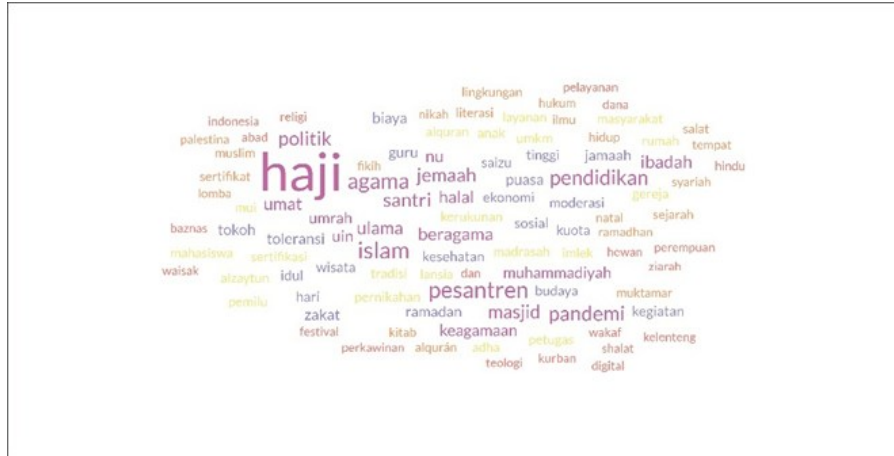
lingkungan pelayanan
indonesia religi nikah literasi hukum dana
palestina abad alquran anak layanan ilmu masyarakat
muslim politik biaya umkm hidup rumah salat tempat
sertifikat fikih guru nu saizu tinggi jamaah ibadah hindu
haji agama jemaah pendidikan syariah
lomba mui umat santri halal puasa gereja
ekonomi moderasi sejarah
baznas tokoh umrah ulama sosial kuota natal ramadhan
mahasiswa toleransi uin kerukunan
sertifikasi islam beragama madrasah imlek hewan perempuan
waisak alzaytun idul wisata tradisi lansia kesehatan dan muhammadiyah ziarah
pemilu hari pernikahan pesantren budaya muktamar
zakat ramadan masjid pandemi kegiatan
festival kitab keagamaan petugas wakaf kelenteng
perkawinan alqurán adha shalat
teologi kurban digital